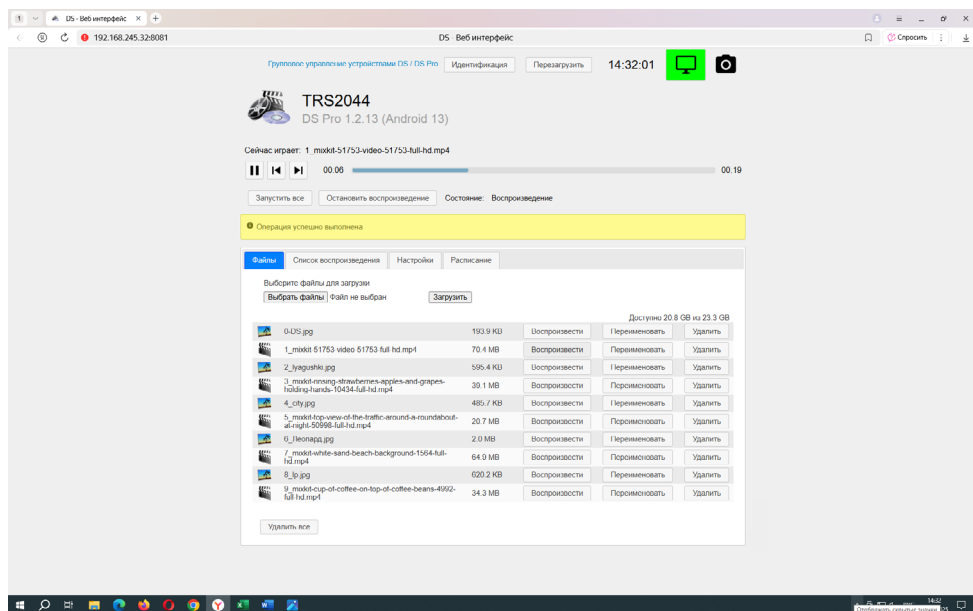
1 DS - Веб интерфейс × +

192.168.245.32:8081 DS · Веб интерфейс Спросить

Групповое управление устройствами DS / DS Pro Идентификация Перезагрузить 14:32:01

TRS2044
DS Pro 1.2.13 (Android 13)

Сейчас играет: 1_mixkit-51753-video-51753-full-hd.mp4

00.06 00.19

Запустить все Остановить воспроизведение Состояние: Воспроизведение

Операция успешно выполнена

Файлы Список воспроизведения Настройки Расписание

Выберите файлы для загрузки
Выбрать файлы Файл не выбран Загрузить

Доступно 20.8 GB из 23.3 GB

| | | | | | |
|---|---|---|---|---|---|
| | 0-DS.jpg | 193.9 KB | Воспроизвести | Переименовать | Удалить |
| | 1_mixkit-51753-video-51753-full-hd.mp4 | 70.4 MB | Воспроизвести | Переименовать | Удалить |
| | 2_lyagushki.jpg | 595.4 KB | Воспроизвести | Переименовать | Удалить |
| | 3_mixkit-rinsing-strawberries-apples-and-grapes-holding-hands-10434-full-hd.mp4 | 39.1 MB | Воспроизвести | Переименовать | Удалить |
| | 4_city.jpg | 485.7 KB | Воспроизвести | Переименовать | Удалить |
| | 5_mixkit-top-view-of-the-traffic-around-a-roundabout-at-night-50998-full-hd.mp4 | 20.7 MB | Воспроизвести | Переименовать | Удалить |
| | 6_Леопард.jpg | 2.0 MB | Воспроизвести | Переименовать | Удалить |
| | 7_mixkit-white-sand-beach-background-1564-full-hd.mp4 | 64.9 MB | Воспроизвести | Переименовать | Удалить |
| | 8_lp.jpg | 620.2 KB | Воспроизвести | Переименовать | Удалить |
| | 9_mixkit-cup-of-coffee-on-top-of-coffee-beans-4992-full-hd.mp4 | 34.3 MB | Воспроизвести | Переименовать | Удалить |

Удалить все

14:32
Отображать скрытые значки